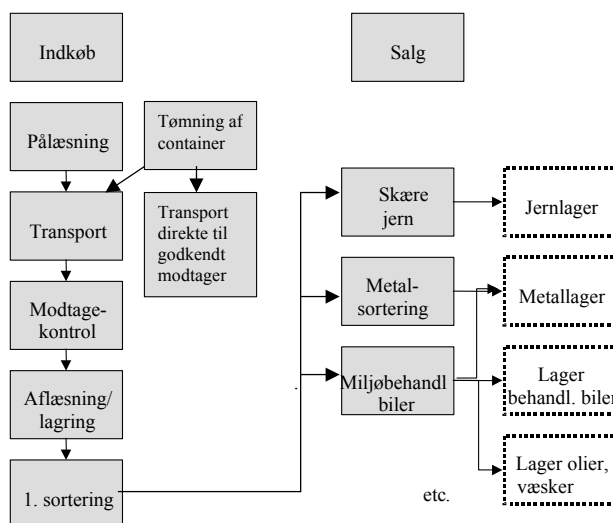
Indkøb

Salg

Pålæsning

Tømning af container

Transport

Transport direkte til godkendt modtager

Modtagekontrol

Aflæsning/ lagring

1. sortering

Skære jern

Jernlager

Metal-sortering

Metallager

Miljøbehandl biler

Lager behandl. biler

Lager olier, væsker

etc.